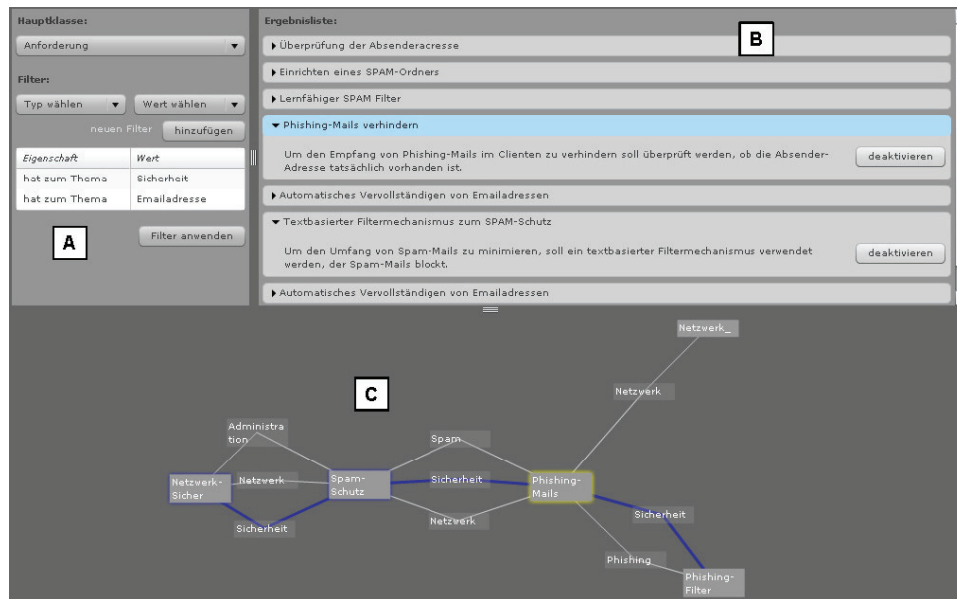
Hauptklasse:

Anforderung

Filter:

Typ wählen | Wert wählen

neuen Filter | hinzufügen

| Eigenschaft | Wert |
|---|---|
| hat zum Thema | Sicherheit |
| hat zum Thema | Emailadresse |

A

Filter anwenden

Ergebnisliste:

B

Überprüfung der Absenderacresse

Einrichten eines SPAM-Ordners

Lernfähiger SPAM Filter

Phishing-Mails verhindern

Um den Empfang von Phishing-Mails im Clienten zu verhindern soll überprüft werden, ob die Absender-Adresse tatsächlich vorhanden ist.

deaktivieren

Automatisches Vervollständigen von Emailadressen

Textbasierter Filtermechanismus zum SPAM-Schutz

Um den Umfang von Spam-Mails zu minimieren, soll ein textbasierter Filtermechanismus verwendet werden, der Spam-Mails blockt.

deaktivieren

Automatisches Vervollständigen von Emailadressen

C

Netzwerk_

Netzwerk

Administration

Spam

Netzwerk-Sicher

Netzwerk

Spam-Schutz

Sicherheit

Phishing-Mails

Sicherheit

Netzwerk

Sicherheit

Phishing

Phishing-Filter